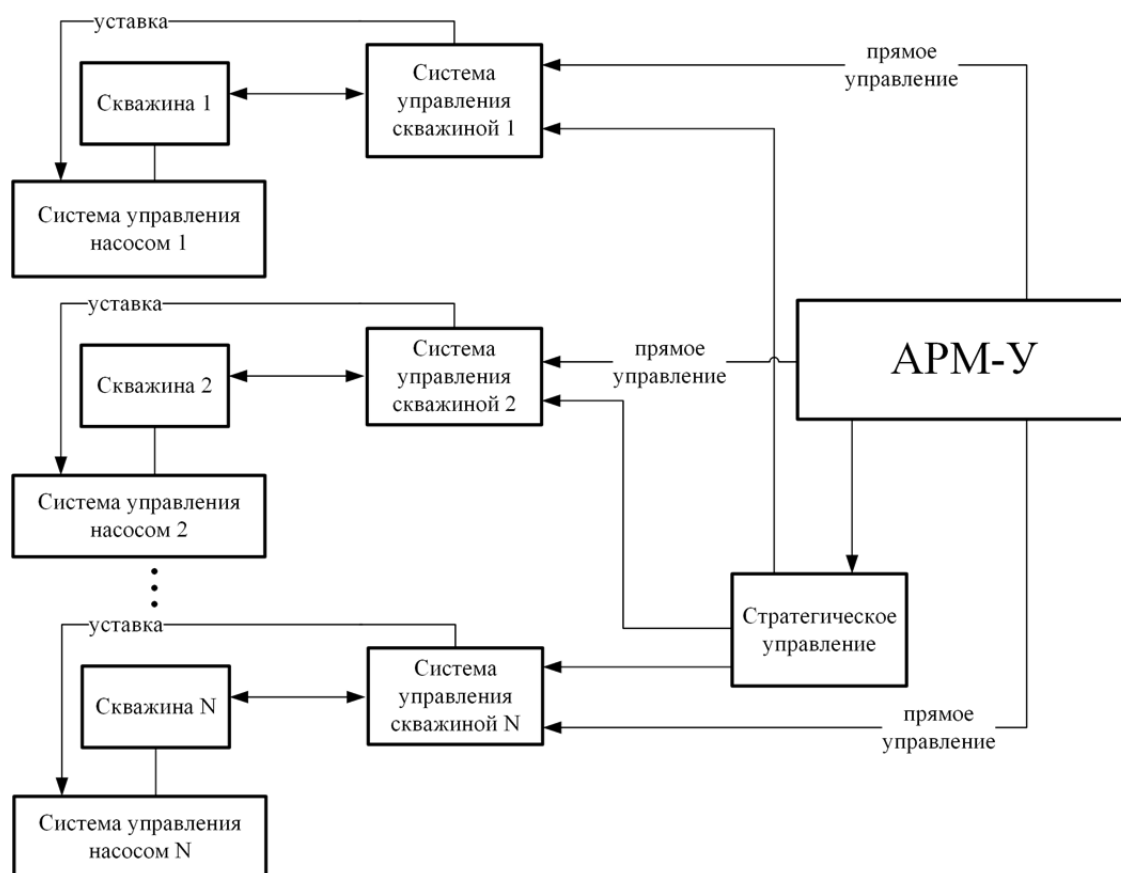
уставка

Скважина 1

Система управления скважиной 1

прямое управление

Система управления насосом 1

уставка

Скважина 2

Система управления скважиной 2

прямое управление

АРМ-У

Система управления насосом 2

уставка

Скважина N

Система управления скважиной N

Стратегическое управление

прямое управление

Система управления насосом N